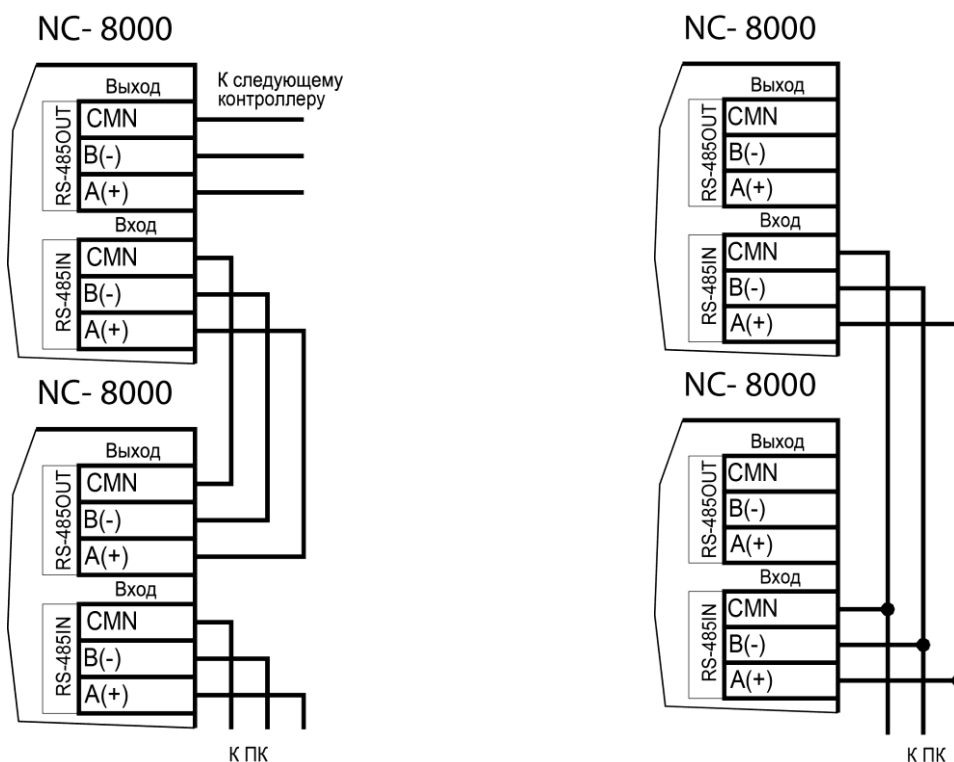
NC- 8000

Выход
К следующему контроллеру
RS-485OUT
CMN
B(-)
A(+)
Вход
RS-485IN
CMN
B(-)
A(+)

NC- 8000

Выход
RS-485OUT
CMN
B(-)
A(+)
Вход
RS-485IN
CMN
B(-)
A(+)

К ПК

NC- 8000

Выход
RS-485OUT
CMN
B(-)
A(+)
Вход
RS-485IN
CMN
B(-)
A(+)

NC- 8000

Выход
RS-485OUT
CMN
B(-)
A(+)
Вход
RS-485IN
CMN
B(-)
A(+)

К ПК